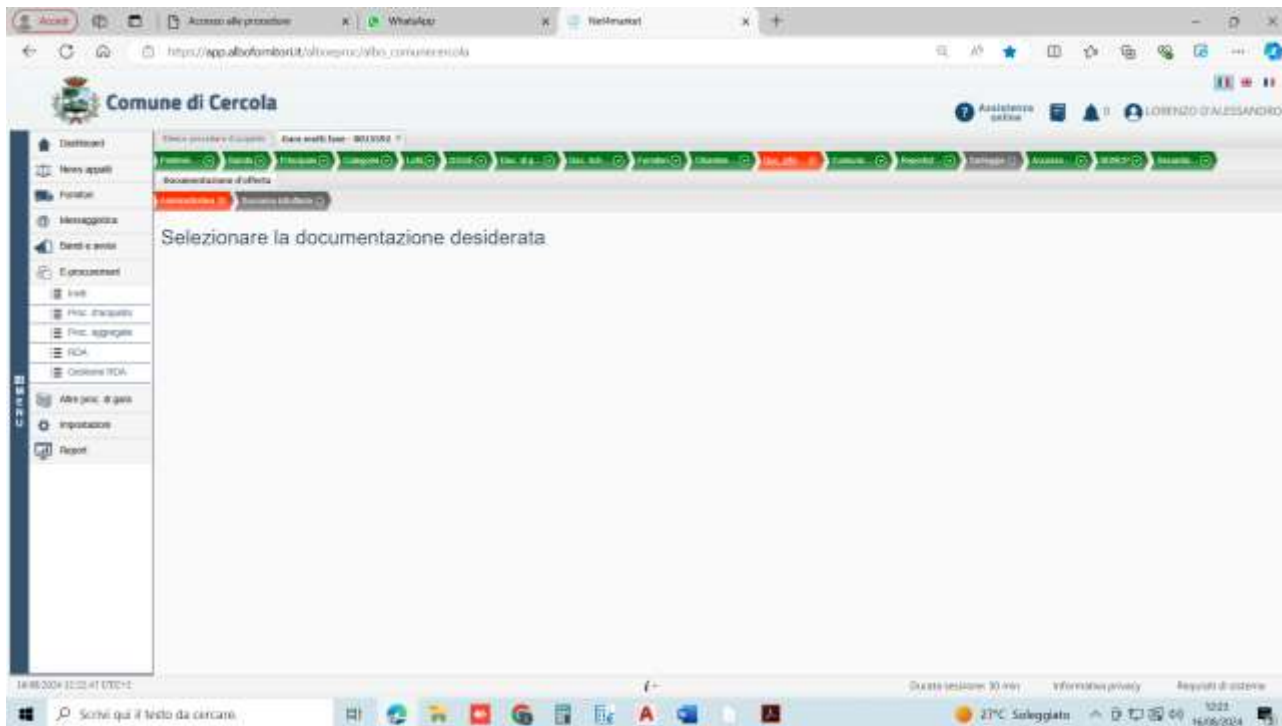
Accedi | Accesso alle procedure | WhatsApp | Net4market

https://app.albofornitori.it/alboeproc/albo_comunecercola

Comune di Cercola

Assistenza online

LORENZO D'ALESSANDRO

Dashboard
News appalti
Fornitori
Messaggistica
Bandi e avvisi
E-procurement
Invii
Proc. d'acquisto
Proc. aggregate
RDA
Gestione RDA
Altre proc. di gara
Impostazioni
Report

MENU

Elenco procedure d'acquisto | Gara multi-lotto - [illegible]

Documentazione d'offerta

Selezionare la documentazione desiderata

14/06/2024 12:22:47 UTC+2

Durata sessione: 30 min | Informativa privacy | Requisiti di sistema

Scrivi qui il testo da cercare

27°C Soleggiato

12:23
16/06/2024